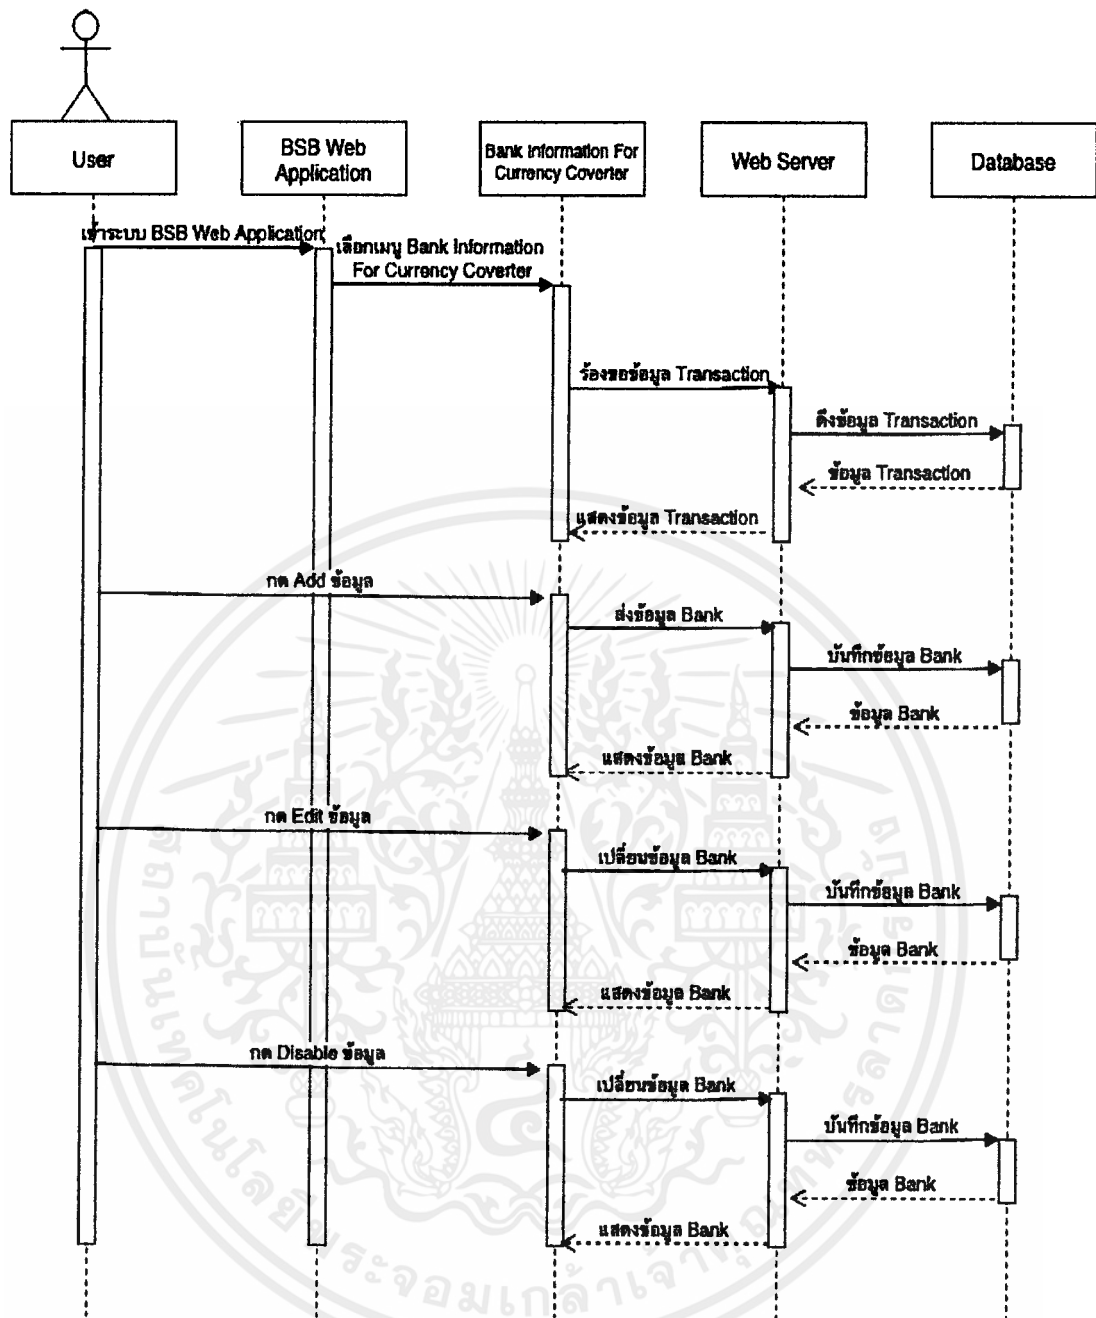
User

BSB Web Application

Bank Information For Currency Coverter

Web Server

Database

เข้าระบบ BSB Web Application

เลือกเมนู Bank Information For Currency Coverter

ร้องขอข้อมูล Transaction

ดึงข้อมูล Transaction

ข้อมูล Transaction

แสดงข้อมูล Transaction

กด Add ข้อมูล

ส่งข้อมูล Bank

บันทึกข้อมูล Bank

ข้อมูล Bank

แสดงข้อมูล Bank

กด Edit ข้อมูล

เปลี่ยนข้อมูล Bank

บันทึกข้อมูล Bank

ข้อมูล Bank

แสดงข้อมูล Bank

กด Disable ข้อมูล

เปลี่ยนข้อมูล Bank

บันทึกข้อมูล Bank

ข้อมูล Bank

แสดงข้อมูล Bank

ราชมงคลพระจอมเกล้าพระนครเหนือ